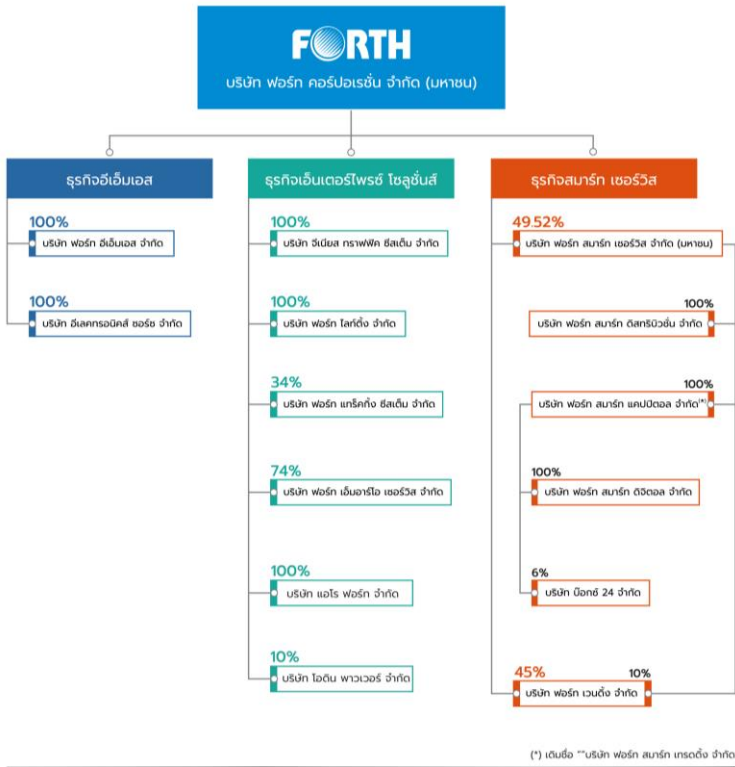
FORTH
บริษัท ฟอร์ท คอร์ปอเรชั่น จำกัด (มหาชน)

ธุรกิจอีเอ็มเอส

100%
บริษัท ฟอร์ท อีเอ็มเอส จำกัด

100%
บริษัท อีเลคทรอนิคส์ ซอร์ซ จำกัด

ธุรกิจเอ็นเตอร์ไพรซ์ โซลูชั่นส์

100%
บริษัท จีเนียส ทราฟฟิค ซีสเต็ม จำกัด

100%
บริษัท ฟอร์ท ไลท์ติ้ง จำกัด

34%
บริษัท ฟอร์ท แทร็คกิ้ง ซีสเต็ม จำกัด

74%
บริษัท ฟอร์ท เอ็มอาร์โอ เซอร์วิส จำกัด

100%
บริษัท แอโร ฟอร์ท จำกัด

10%
บริษัท โอดิน พาวเวอร์ จำกัด

ธุรกิจสมาร์ท เซอร์วิส

49.52%
บริษัท ฟอร์ท สมาร์ท เซอร์วิส จำกัด (มหาชน)

100%
บริษัท ฟอร์ท สมาร์ท ดิสทริบิวชั่น จำกัด

100%
บริษัท ฟอร์ท สมาร์ท แคปปิตอล จำกัด(*)

100%
บริษัท ฟอร์ท สมาร์ท ดิจิตอล จำกัด

6%
บริษัท บ๊อกซ์ 24 จำกัด

45%
10%
บริษัท ฟอร์ท เวนดิ้ง จำกัด

(*) เดิมชื่อ "บริษัท ฟอร์ท สมาร์ท เทรดดิ้ง จำกัด